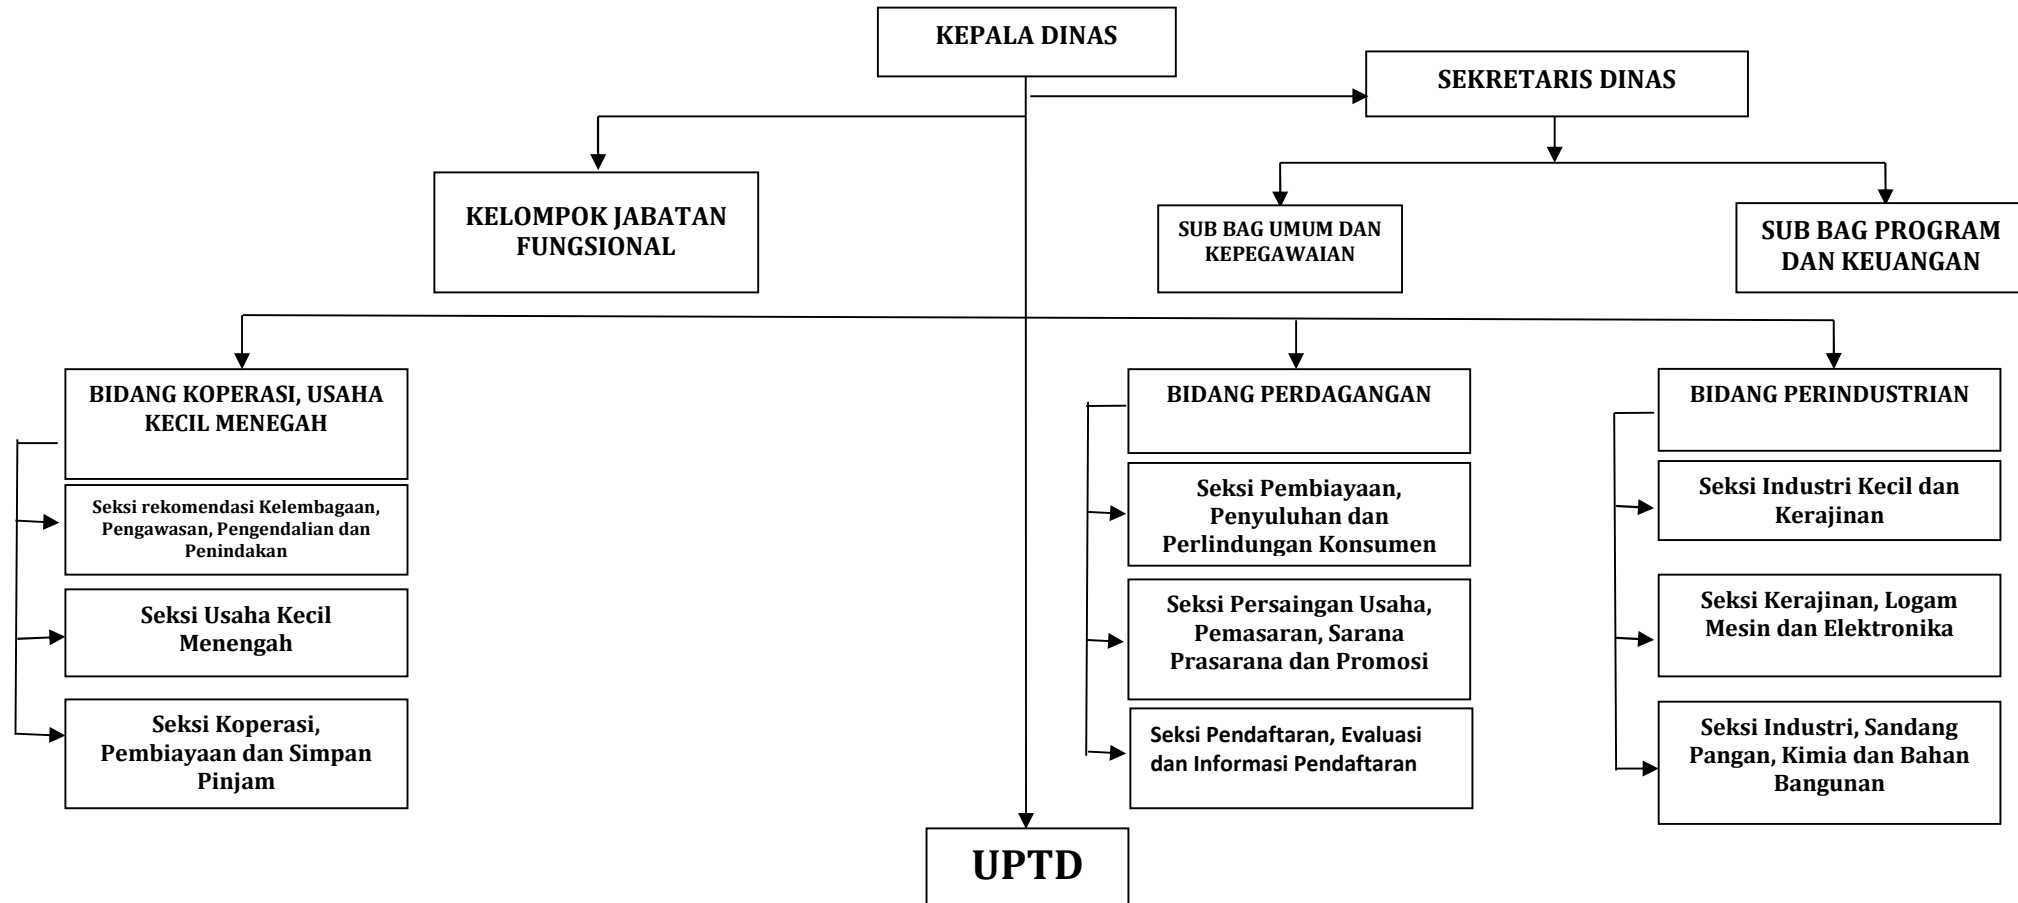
KEPALA DINAS

SEKRETARIS DINAS

KELOMPOK JABATAN FUNGSIONAL

SUB BAG UMUM DAN KEPEGAWAIAN

SUB BAG PROGRAM DAN KEUANGAN

BIDANG KOPERASI, USAHA KECIL MENEGAH

Seksi rekomendasi Kelembagaan, Pengawasan, Pengendalian dan Penindakan

Seksi Usaha Kecil Menengah

Seksi Koperasi, Pembiayaan dan Simpan Pinjam

BIDANG PERDAGANGAN

Seksi Pembiayaan, Penyuluhan dan Perlindungan Konsumen

Seksi Persaingan Usaha, Pemasaran, Sarana Prasarana dan Promosi

Seksi Pendaftaran, Evaluasi dan Informasi Pendaftaran

BIDANG PERINDUSTRIAN

Seksi Industri Kecil dan Kerajinan

Seksi Kerajinan, Logam Mesin dan Elektronika

Seksi Industri, Sandang Pangan, Kimia dan Bahan Bangunan

UPTD